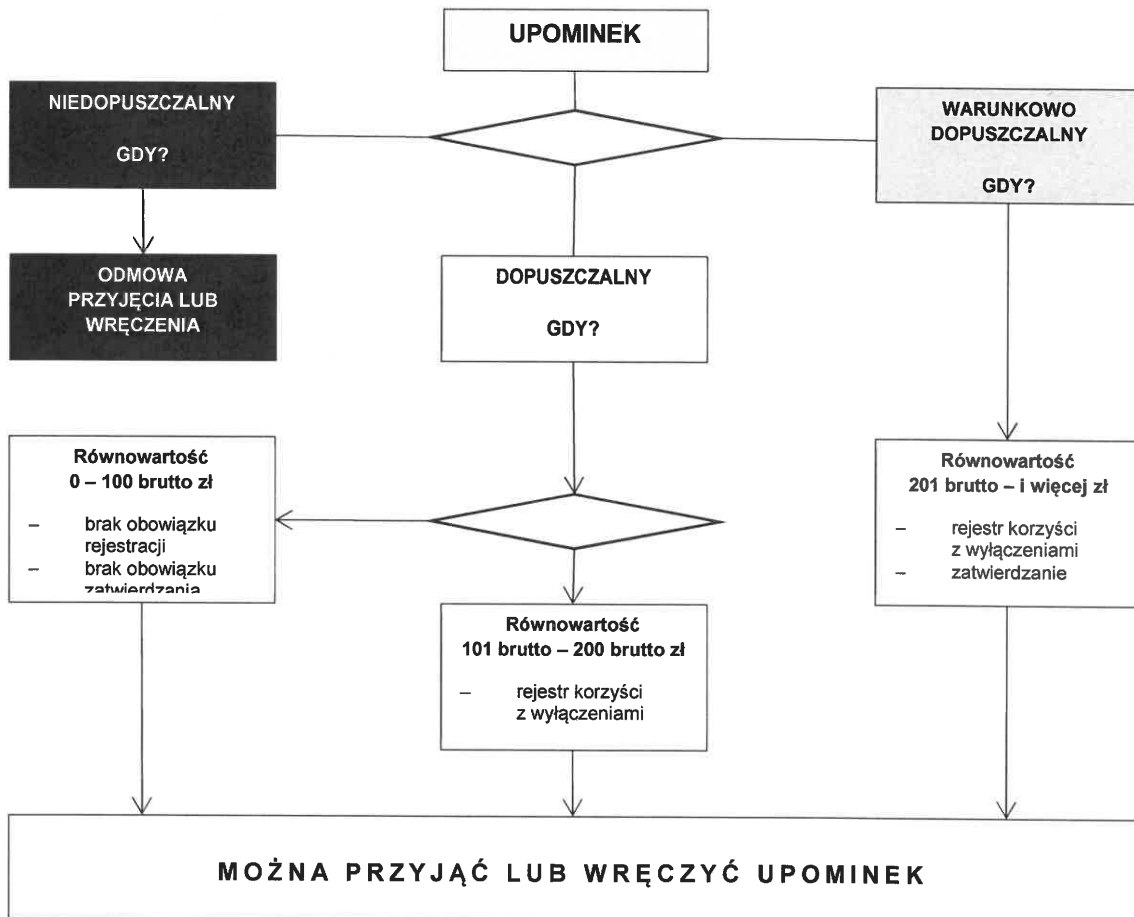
UPOMINEK

NIEDOPUSZCZALNY

GDY?

ODMOWA PRZYJĘCIA LUB WRĘCZENIA

DOPUSZCZALNY

GDY?

WARUNKOWO DOPUSZCZALNY

GDY?

Równowartość
0 – 100 brutto zł

– brak obowiązku rejestracji
– brak obowiązku zatwierdzania

Równowartość
101 brutto – 200 brutto zł

– rejestr korzyści z wyłączeniami

Równowartość
201 brutto – i więcej zł

– rejestr korzyści z wyłączeniami
– zatwierdzanie

MOŻNA PRZYJĄĆ LUB WRĘCZYĆ UPOMINEK